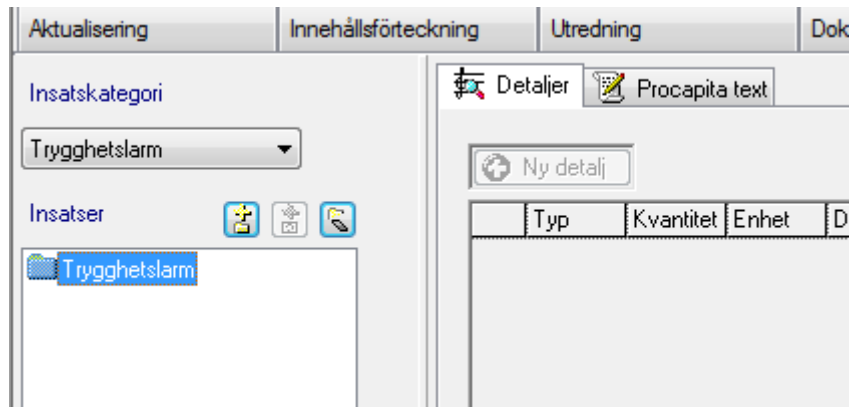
Aktualisering | Innehållsförteckning | Utredning | Dok

Insatskategori

Trygghetslarm

Insatser

Trygghetslarm

Detaljer | Procapita text

Ny detalj

| | Typ | Kvantitet | Enhet | D |
|---|---|---|---|---|